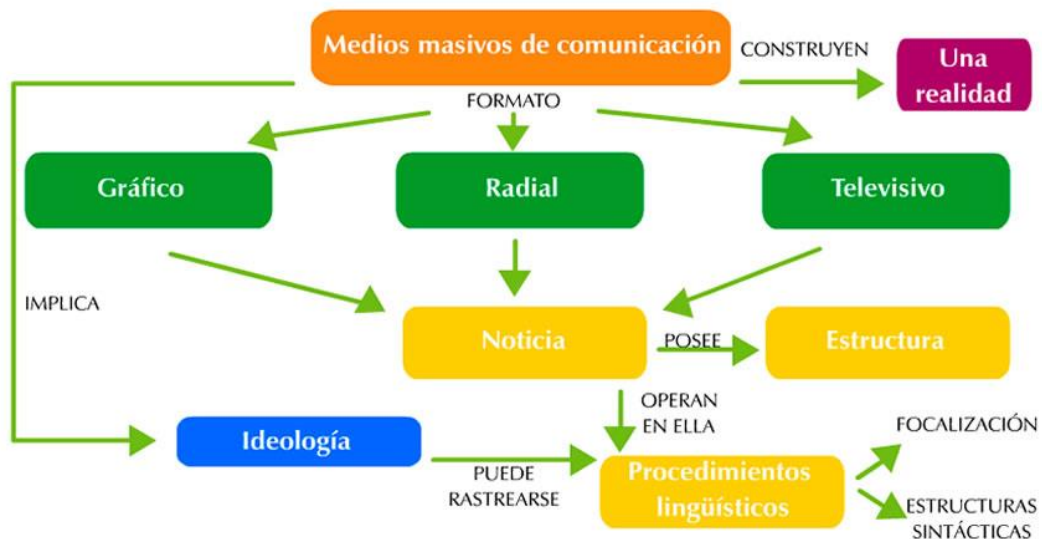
Medios masivos de comunicación

CONSTRUYEN

Una realidad

FORMATO

Gráfico

Radial

Televisivo

IMPLICA

Noticia

POSEE

Estructura

OPERAN EN ELLA

Ideología

PUEDE RASTREARSE

Procedimientos lingüísticos

FOCALIZACIÓN

ESTRUCTURAS SINTÁCTICAS